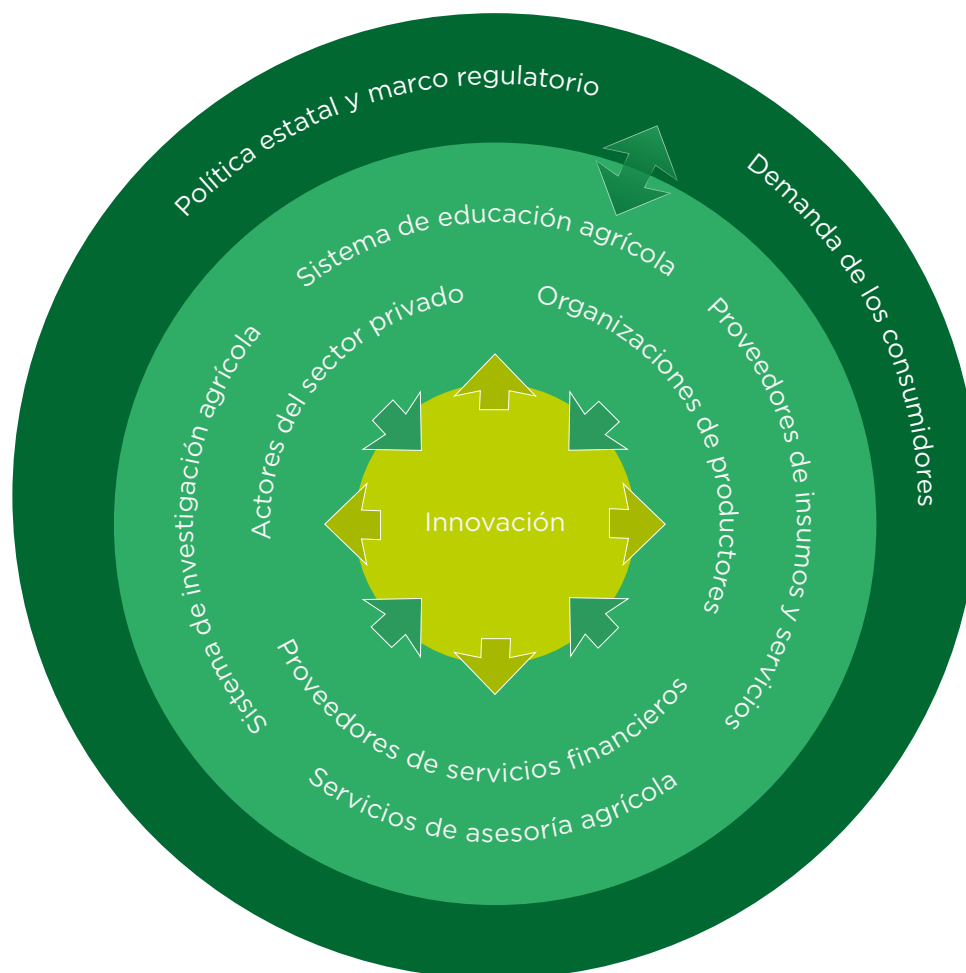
Política estatal y marco regulatorio

Demanda de los consumidores

Sistema de educación agrícola

Actores del sector privado

Organizaciones de productores

Proveedores de insumos y servicios

Sistema de investigación agrícola

Innovación

Proveedores de servicios financieros

Servicios de asesoría agrícola